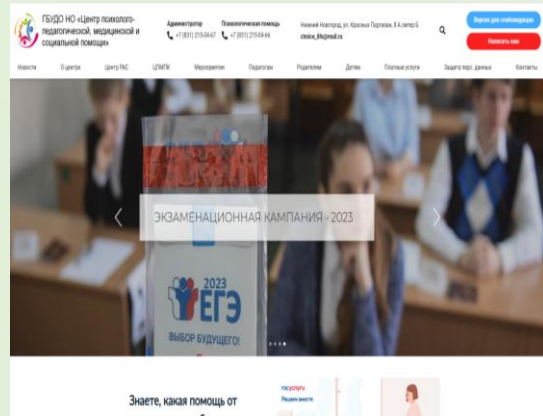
ГБУДО НО «Центр психолого-педагогической, медицинской и социальной помощи»

Администратор
+7 (831) 215-04-67

Психологическая помощь
+7 (831) 215-04-66

Нижний Новгород, ул. Красных Партизан, 8 А литер Б
choice_life@mail.ru

Версия для слабовидящих

Написать нам

Новости | О центре | Центр РАС | ЦПМПК | Мероприятия | Педагогам | Родителям | Детям | Платные услуги | Защита перс. данных | Контакты

ЭКЗАМЕНАЦИОННАЯ КАМПАНИЯ - 2023

2023
ЕГЭ
ВЫБОР БУДУЩЕГО!

Знаете, какая помощь от

госуслуги
Решаем вместе